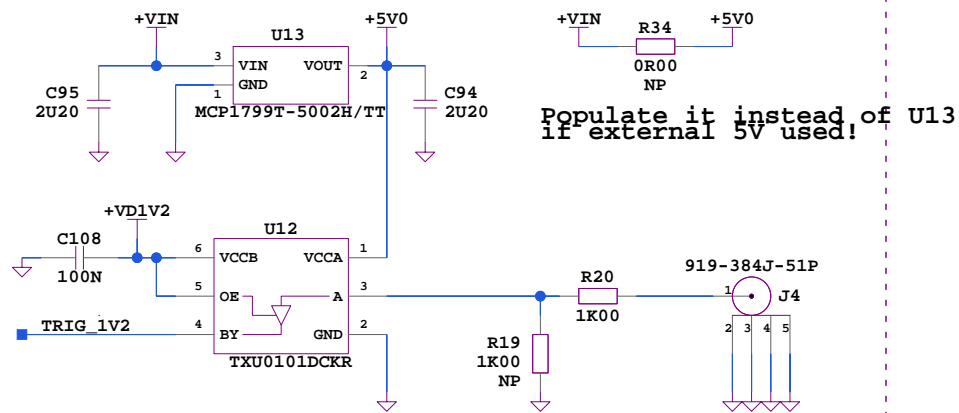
+VIN
U13
+5V0
3
VIN
VOUT
2
1
GND
C95
2U20
C94
2U20
MCP1799T-5002H/TT

+VIN
R34
+5V0
0R00
NP

Populate it instead of U13 if external 5V used!

+VD1V2
U12
C108
6
VCCB
VCCA
1
100N
5
OE
A
3
R20
919-384J-51P
1
J4
TRIG_1V2
4
BY
GND
2
1K00
2
3
4
5
TXU0101DCKR
R19
1K00
NP